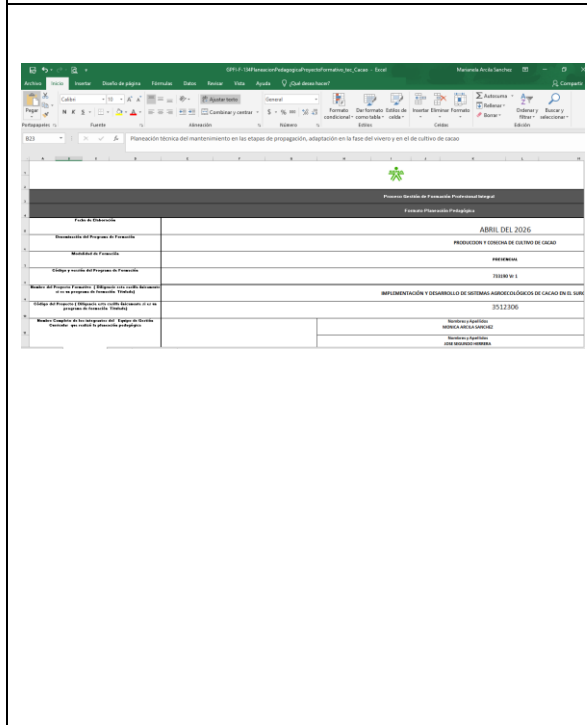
GFPI-F-134PlaneacionPedagogicaProyectoFormativo_tec_Cacao - Excel Marianela Arcila Sanchez

Archivo Inicio Insertar Diseño de página Fórmulas Datos Revisar Vista Ayuda ¿Qué desea hacer? Compartir

Pegar Calibri 10 Ajustar texto General Combinar y centrar Formato condicional Dar formato como tabla Estilos de celda Insertar Eliminar Formato Autosuma Rellenar Borrar Ordenar y filtrar Buscar y seleccionar

Portapapeles Fuente Alineación Número Estilos Celdas Edición

B23 Planeación técnica del mantenimiento en las etapas de propagación, adaptación en la fase del vivero y en el de cultivo de cacao

Proceso Gestión de Formación Profesional Integral

Formato Planeación Pedagógica

| Fecha de Elaboración | ABRIL DEL 2026 | |
|---|---|---|
| Denominación del Programa de Formación | PRODUCCION Y COSECHA DE CULTIVO DE CACAO | |
| Modalidad de Formación | PRESENCIAL | |
| Código y versión del Programa de Formación | 733300 V: 1 | |
| Nombre del Proyecto Formativo ( Diligencie este casillo únicamente si es un programa de formación Titulada) | IMPLEMENTACIÓN Y DESARROLLO DE SISTEMAS AGROECOLÓGICOS DE CACAO EN EL SUR | |
| Código del Proyecto ( Diligencie este casillo únicamente si es un programa de formación Titulada) | 3512306 | |
| Nombre Completo de los integrantes del Equipo de Gestión Curricular que realizó la planeación pedagógica | | Nombres y Apellidos MONICA ARCILA SANCHEZ |
| | | Nombres y Apellidos JOSE SEGUNDO HERRERA |